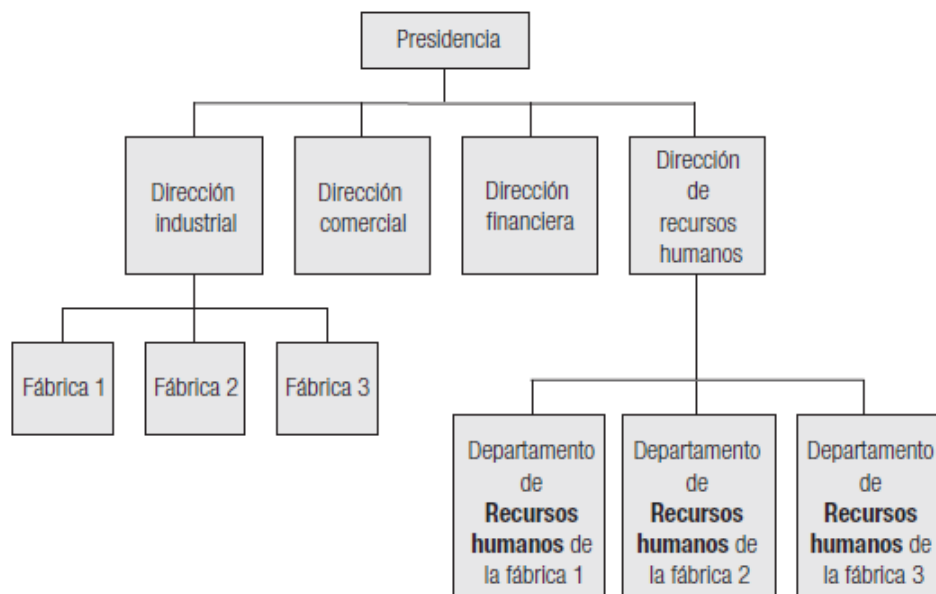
Presidencia

Dirección industrial

Dirección comercial

Dirección financiera

Dirección de recursos humanos

Fábrica 1

Fábrica 2

Fábrica 3

Departamento de **Recursos humanos** de la fábrica 1

Departamento de **Recursos humanos** de la fábrica 2

Departamento de **Recursos humanos** de la fábrica 3